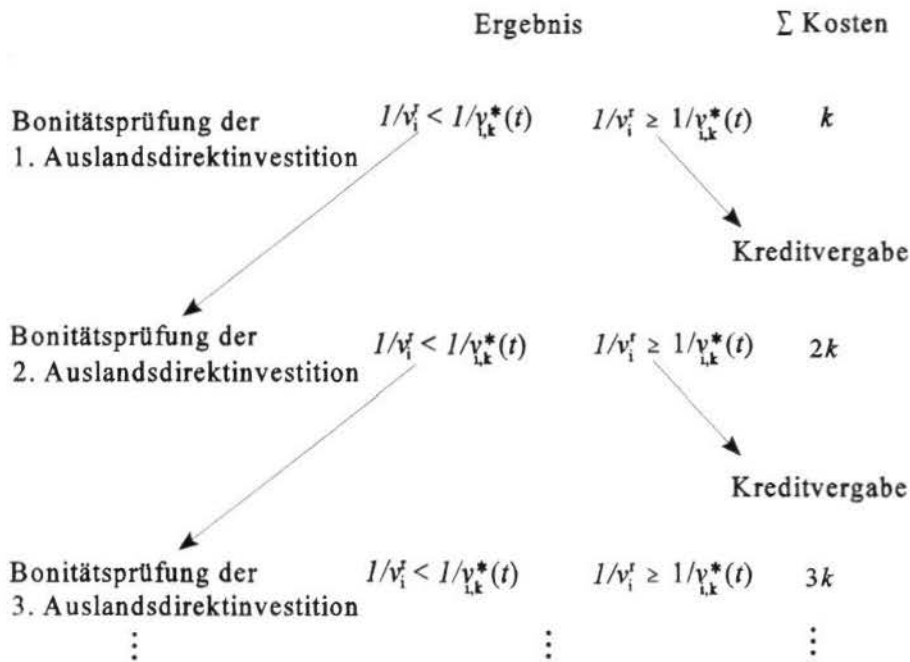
Ergebnis $\sum$ Kosten

Bonitätsprüfung der 1. Auslandsdirektinvestition $1/v_i^r < 1/v_{i,k}^*(t)$ $1/v_i^r \geq 1/v_{i,k}^*(t)$ $k$

Kreditvergabe

Bonitätsprüfung der 2. Auslandsdirektinvestition $1/v_i^r < 1/v_{i,k}^*(t)$ $1/v_i^r \geq 1/v_{i,k}^*(t)$ $2k$

Kreditvergabe

Bonitätsprüfung der 3. Auslandsdirektinvestition $1/v_i^r < 1/v_{i,k}^*(t)$ $1/v_i^r \geq 1/v_{i,k}^*(t)$ $3k$

$\vdots$ $\vdots$ $\vdots$